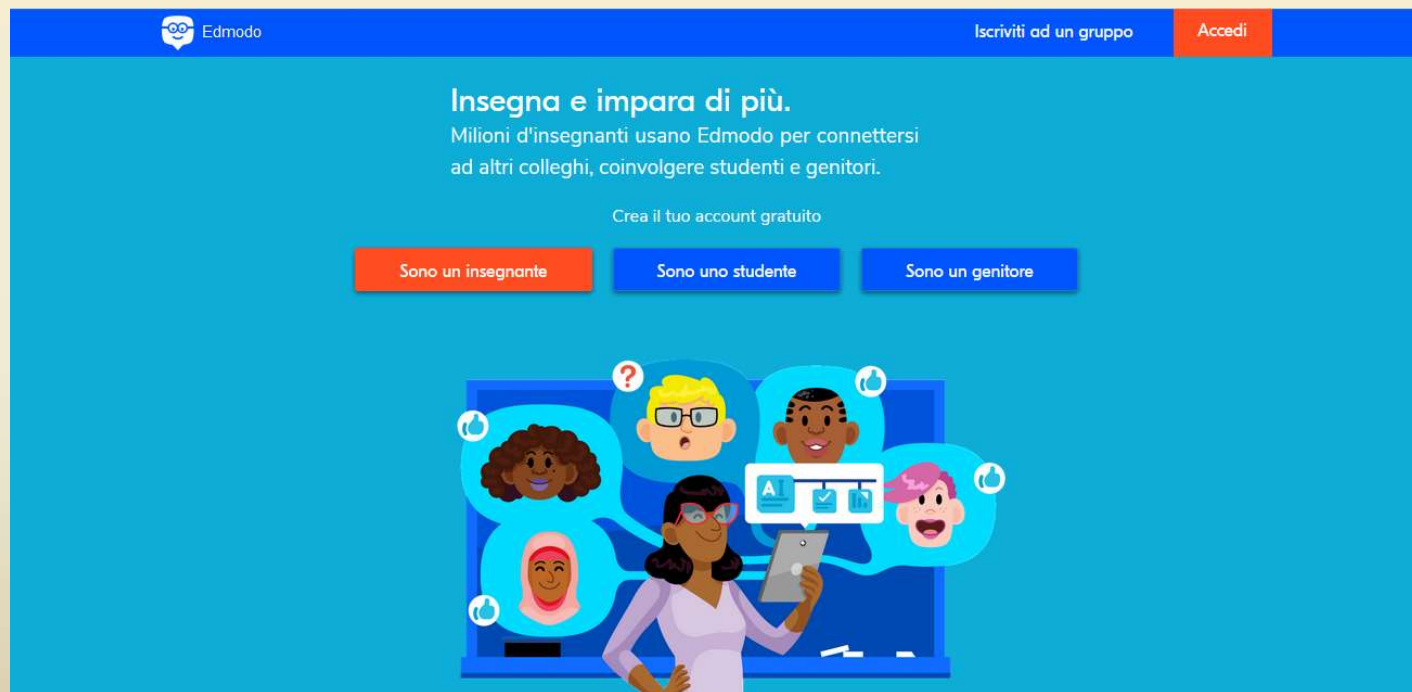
Edmodo

Iscriviti ad un gruppo

Accedi

Insegna e impara di più.

Milioni d'insegnanti usano Edmodo per connettersi ad altri colleghi, coinvolgere studenti e genitori.

Crea il tuo account gratuito

Sono un insegnante

Sono uno studente

Sono un genitore